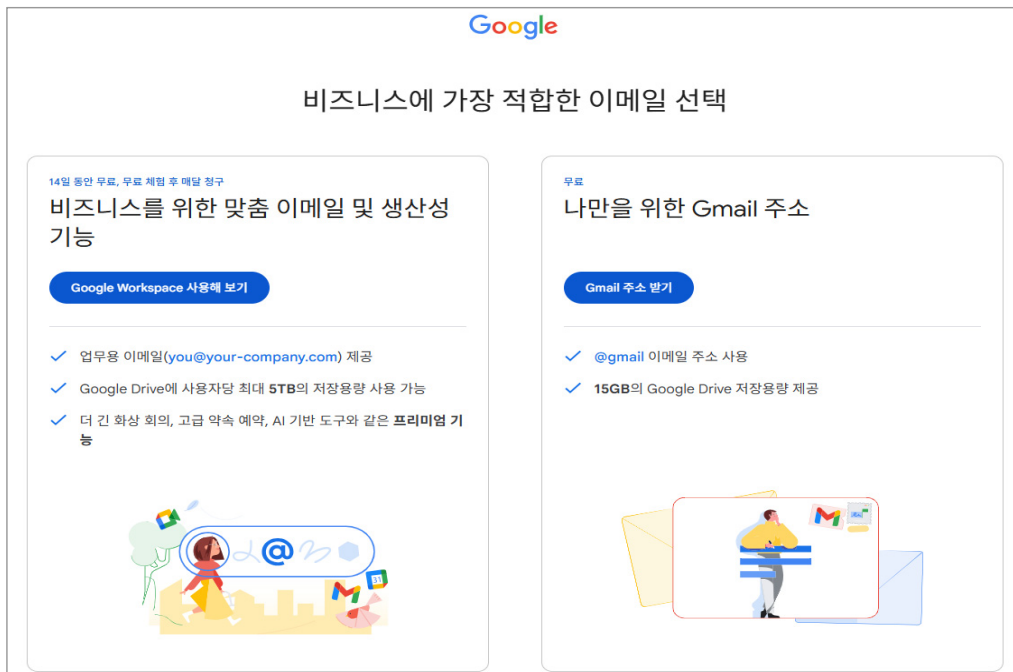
Google

비즈니스에 가장 적합한 이메일 선택

14일 동안 무료, 무료 체험 후 매달 청구

비즈니스를 위한 맞춤 이메일 및 생산성 기능

Google Workspace 사용해 보기

업무용 이메일(you@your-company.com) 제공

Google Drive에 사용자당 최대 5TB의 저장용량 사용 가능

더 긴 화상 회의, 고급 약속 예약, AI 기반 도구와 같은 프리미엄 기능

무료

나만을 위한 Gmail 주소

Gmail 주소 받기

@gmail 이메일 주소 사용

15GB의 Google Drive 저장용량 제공

31